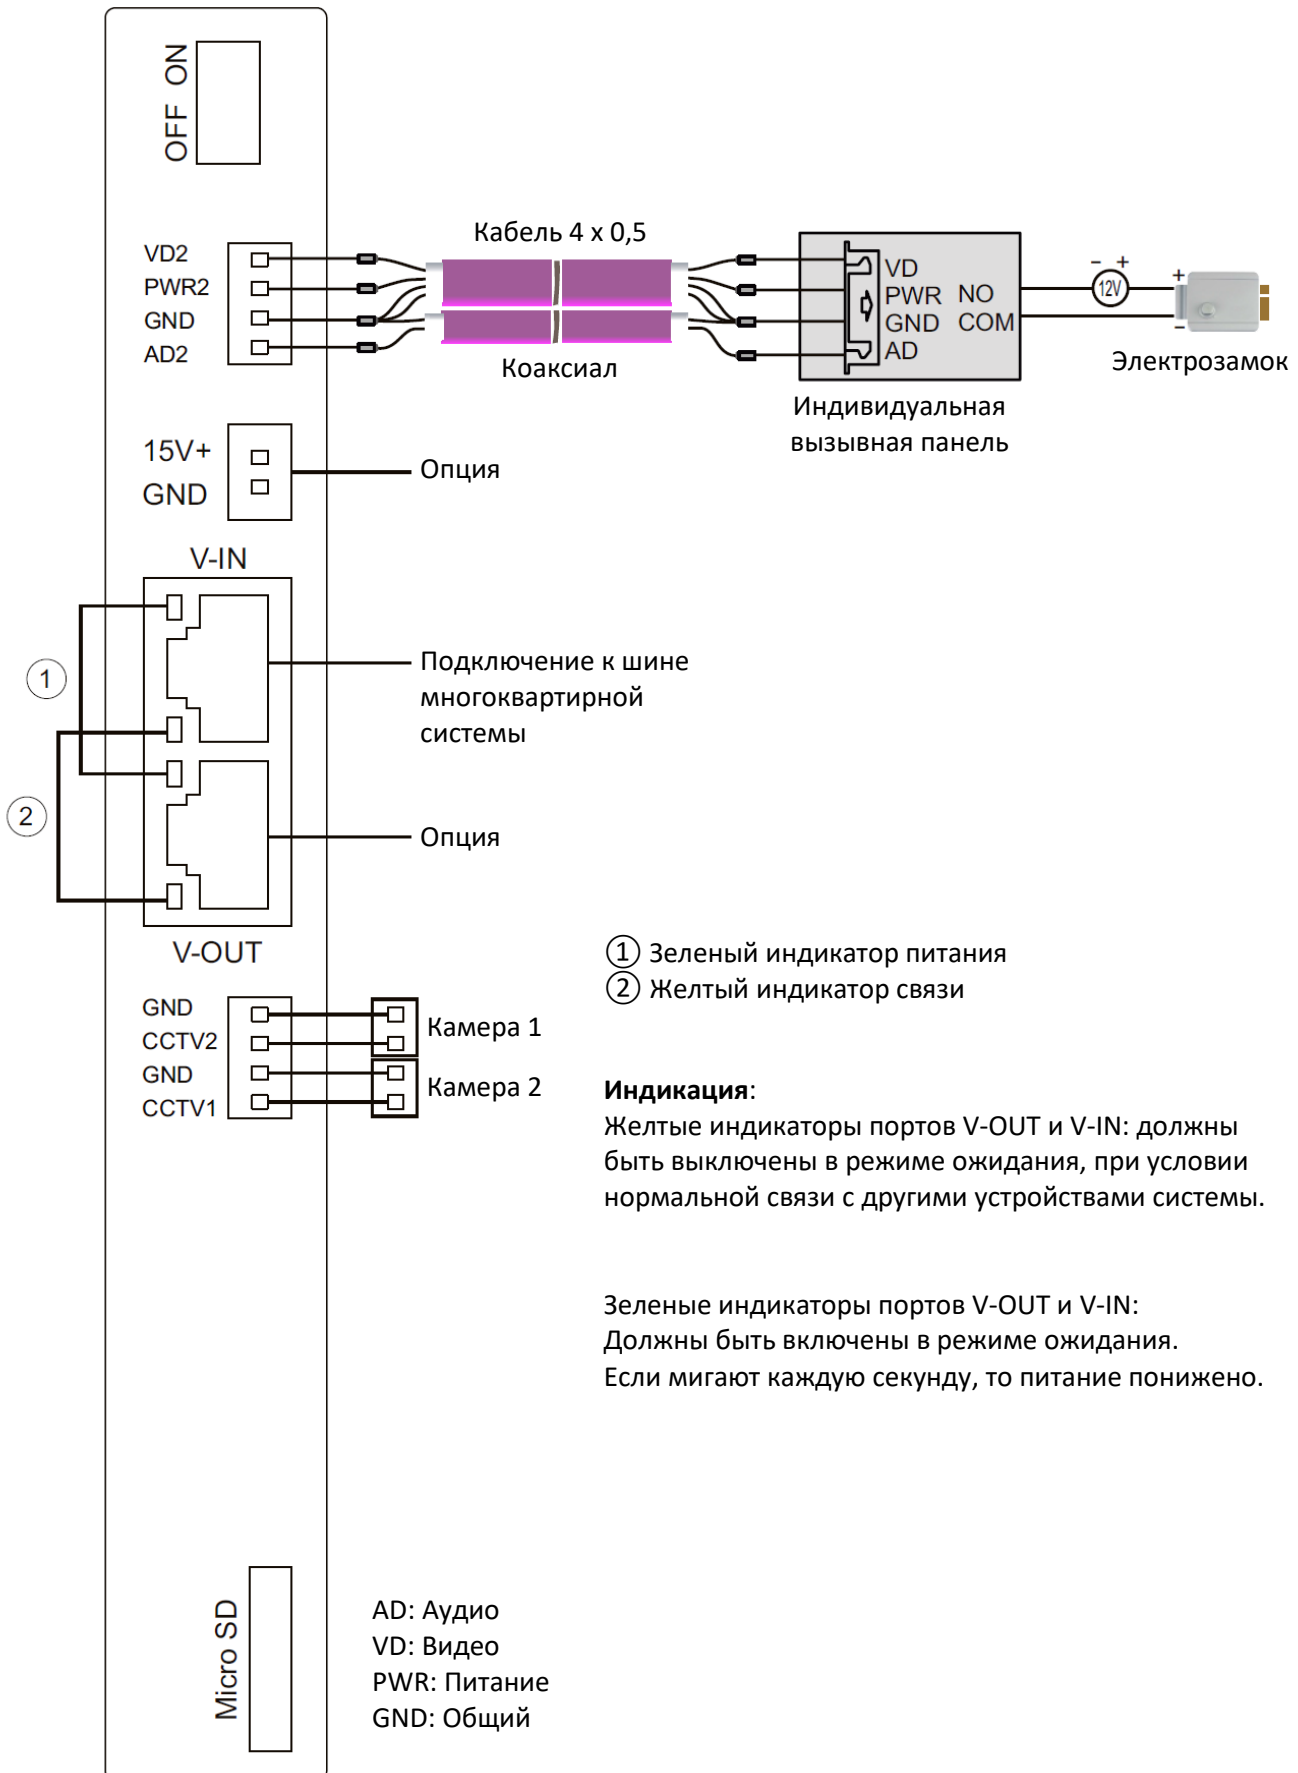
OFF ON

VD2
PWR2
GND
AD2

Кабель 4 x 0,5

Коаксиал

VD
PWR NO
GND COM
AD

Индивидуальная вызывная панель

- +
12V
+
-
Электрозамок

15V+
GND

Опция

V-IN

1

Подключение к шине многоквартирной системы

2

Опция

V-OUT

① Зеленый индикатор питания
② Желтый индикатор связи

GND
CCTV2
GND
CCTV1

Камера 1

Камера 2

**Индикация**:
Желтые индикаторы портов V-OUT и V-IN: должны быть выключены в режиме ожидания, при условии нормальной связи с другими устройствами системы.

Зеленые индикаторы портов V-OUT и V-IN:
Должны быть включены в режиме ожидания.
Если мигают каждую секунду, то питание понижено.

Micro SD

AD: Аудио
VD: Видео
PWR: Питание
GND: Общий